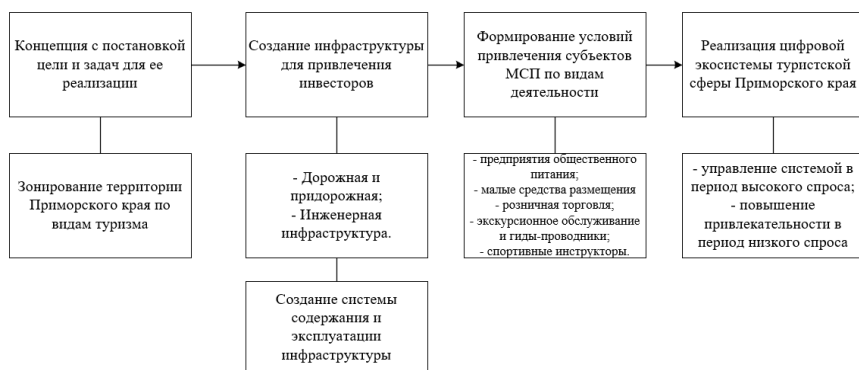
Концепция с постановкой цели и задач для ее реализации

Зонирование территории Приморского края по видам туризма

Создание инфраструктуры для привлечения инвесторов

- Дорожная и придорожная;
- Инженерная инфраструктура.

Создание системы содержания и эксплуатации инфраструктуры

Формирование условий привлечения субъектов МСП по видам деятельности

- предприятия общественного питания;
- малые средства размещения
- розничная торговля;
- экскурсионное обслуживание и гиды-проводники;
- спортивные инструкторы.

Реализация цифровой экосистемы туристской сферы Приморского края

- управление системой в период высокого спроса;
- повышение привлекательности в период низкого спроса